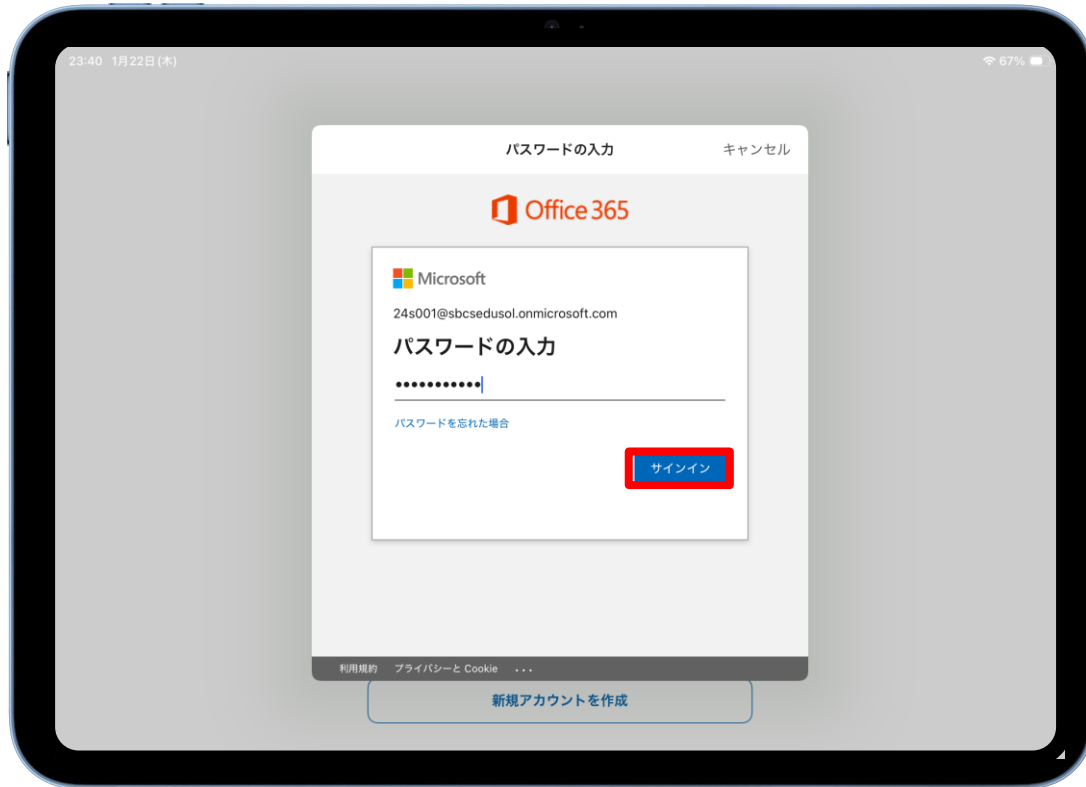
23:40 1月22日(木)

67%

パスワードの入力

キャンセル

Office 365

Microsoft

24s001@sbcsedusol.onmicrosoft.com

パスワードの入力

•••••••••••

パスワードを忘れた場合

サインイン

利用規約 プライバシーと Cookie ...

新規アカウントを作成